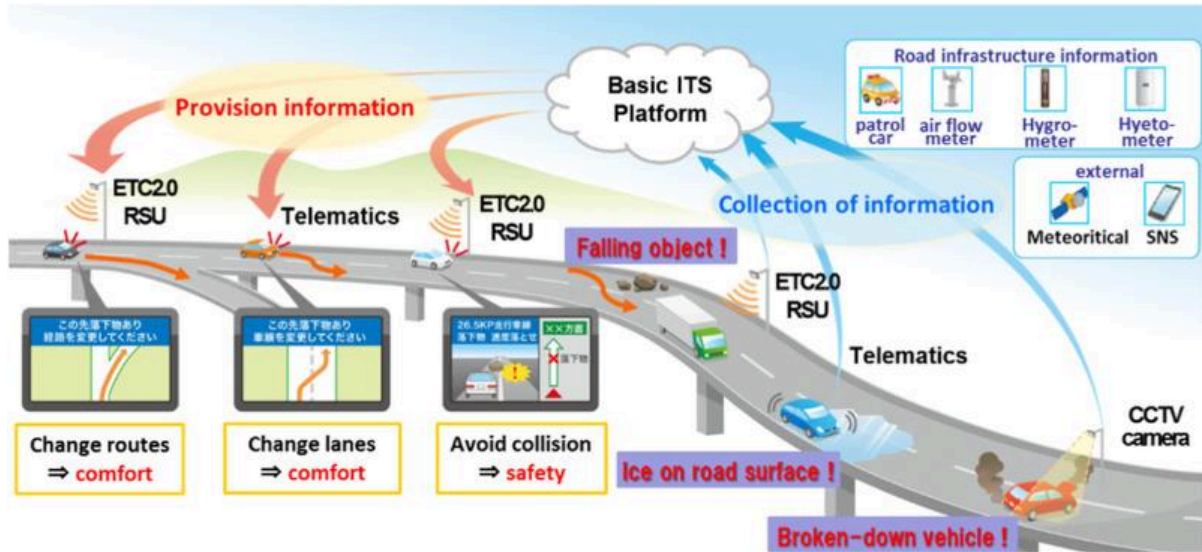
Road infrastructure information

patrol car

air flow meter

Hygro-meter

Hyeto-meter

external

Meteoritical

SNS

Basic ITS Platform

Provision information

Collection of information

ETC2.0 RSU

Telematics

ETC2.0 RSU

Falling object !

ETC2.0 RSU

Telematics

CCTV camera

この先落下物あり 経路を変更してください

この先落下物あり 車線を変更してください

26.5KP走行車線 落下物 通度落とせ

××方面

落下物

Change routes ⇒ comfort

Change lanes ⇒ comfort

Avoid collision ⇒ safety

Ice on road surface !

Broken-down vehicle !